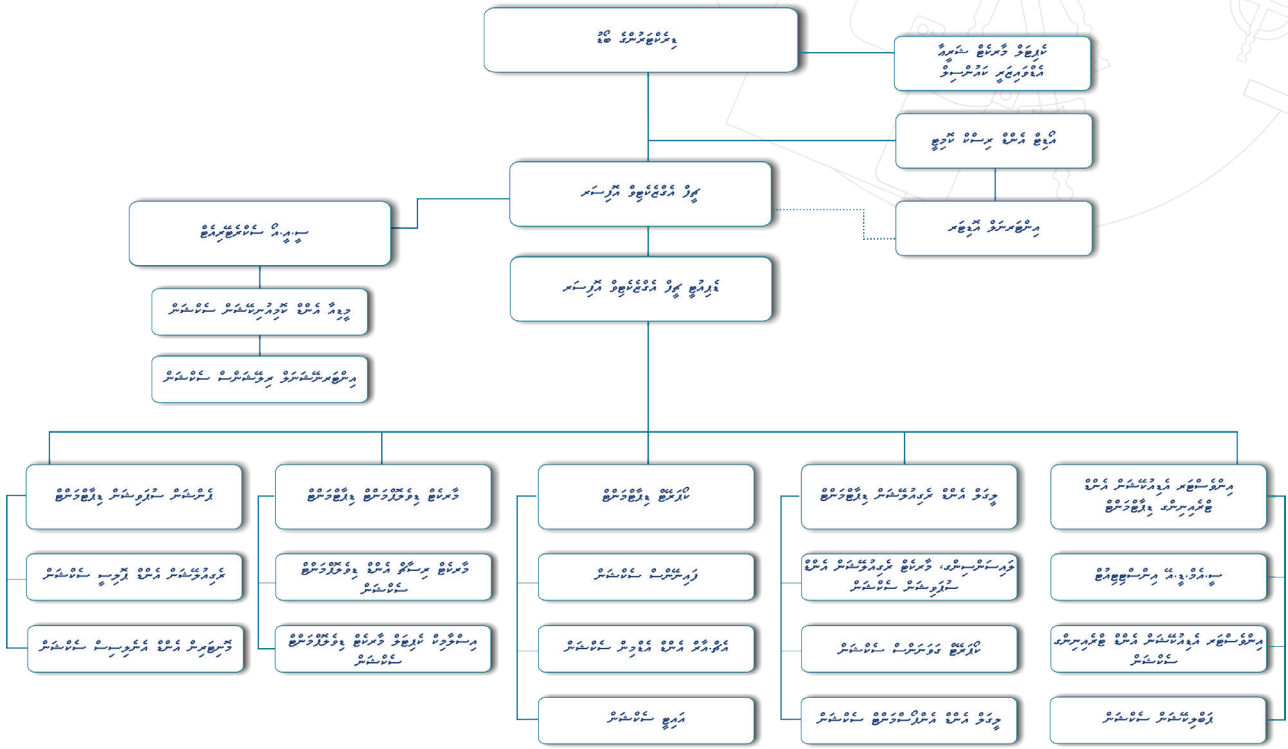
ޑިރެކްޓަރުންގެ ބޯޑު

ކޮމިޓީތައް މޯލްޑިވްސް ސެންޓަރ ފޯ ސޯޝަލް ސައިންސް

އޮޑިޓް އެންޑް ރިސްކް ކޮމިޓީ

އިންޓަރނަލް އޮޑިޓަރ

ޗީފް އެގްޒެކެޓިވް އޮފިސަރ

ސީ.އީ.އޯ ސެކްރެޓޭރިއޭޓް

ޑެޕިއުޓީ ޗީފް އެގްޒެކެޓިވް އޮފިސަރ

މީޑިއާ އެންޑް ކޮމިއުނިކޭޝަން ސެކްޝަން

އިންޓަރނޭޝަނަލް ރިލޭޝަންސް ސެކްޝަން

ފައިނޭންސް ސަޕޯޓް ޑިޕާޓްމަންޓް

ރިސަރޗް ޑިވެލޮޕްމަންޓް ޑިޕާޓްމަންޓް

ކޯޕަރޭޓް ޑިޕާޓްމަންޓް

ޕޮލިސީ އެންޑް ޕްލޭނިންގ ޑިޕާޓްމަންޓް

އިންފޮމޭޝަން ޓެކްނޯލޮޖީ އެންޑް ޑޭޓާ ޑިޕާޓްމަންޓް

ޕްރޮކިއުމަންޓް އެންޑް ފެސިލިޓީ ސެކްޝަން

ރިސަރޗް އެންޑް ޕަބްލިކޭޝަން ސެކްޝަން

ފައިނޭންސް ސެކްޝަން

ޕޮލިސީ ރިސާޗް، ރިސަރޗް މޮނިޓަރިންގ އެންޑް އެވޭލުއޭޝަން ސެކްޝަން

ސީ.އައި.ޓީ އިންފްރާސްޓްރަކްޗަރ

ޓްރެއިނިންގ އެންޑް އެޑްވޮކަސީ ސެކްޝަން

ރިސަރޗް ޕްރޮގްރާމް ޑިވެލޮޕްމަންޓް ސެކްޝަން

ކޯޕަރޭޓް ގަވަރނަންސް ސެކްޝަން

އިންފޮމޭޝަން ޓެކްނޯލޮޖީ އެންޑް ޑޭޓާ ސެކްޝަން

މަރކަޒު ސެކްޝަން

ޕޮލިސީ އެންޑް އެނަލިސިސް ސެކްޝަން

ޑޭޓާ ސައިންސް ސެކްޝަން

އެޗް.އާރް އެންޑް އެޑްމިން ސެކްޝަން